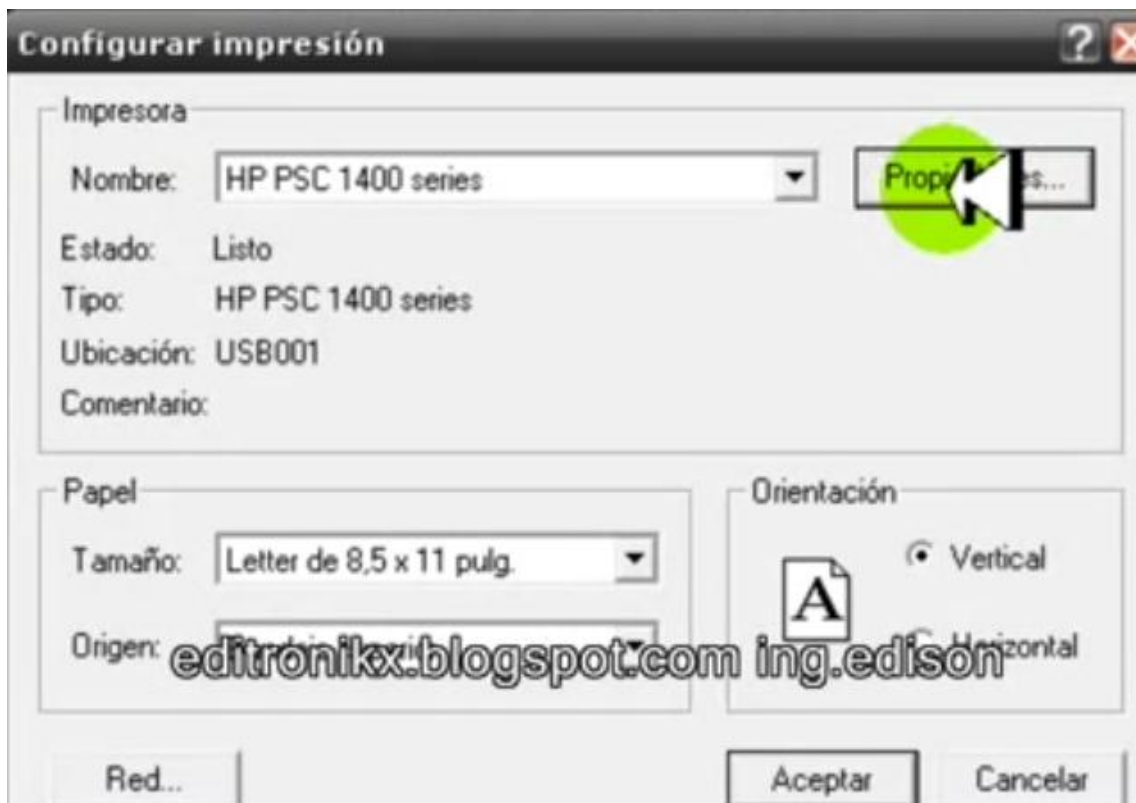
Configurar impresión

Impresora

Nombre: HP PSC 1400 series

Propi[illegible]es...

Estado: Listo

Tipo: HP PSC 1400 series

Ubicación: USB001

Comentario:

Papel

Tamaño: Letter de 8,5 x 11 pulg.

Origen: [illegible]

Orientación

A

Vertical

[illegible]izontal

editronikx.blogspot.com ing.edison

Red...

Aceptar

Cancelar